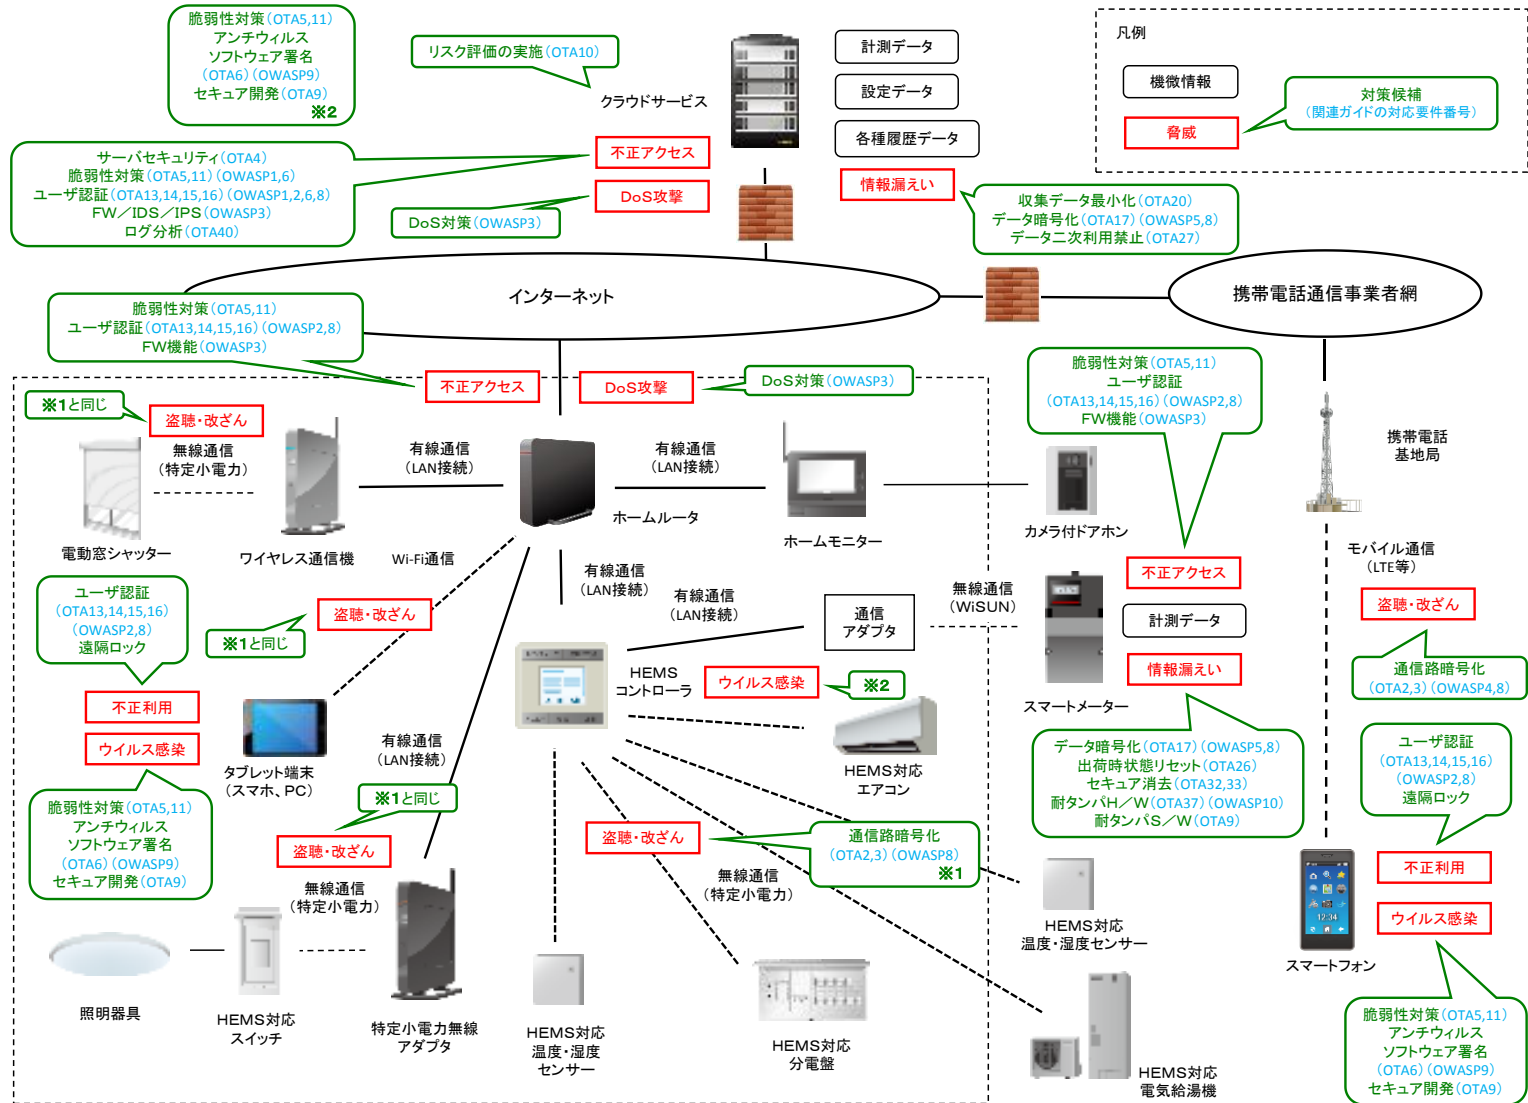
脆弱性対策(OTA5,11)
アンチウィルス
ソフトウェア署名
(OTA6)(OWASP9)
セキュア開発(OTA9)
※2

リスク評価の実施(OTA10)

クラウドサービス

計測データ
設定データ
各種履歴データ

凡例
機微情報
脅威
対策候補
(関連ガイドの対応要件番号)

サーバセキュリティ(OTA4)
脆弱性対策(OTA5,11)(OWASP1,6)
ユーザ認証(OTA13,14,15,16)(OWASP1,2,6,8)
FW／IDS／IPS(OWASP3)
ログ分析(OTA40)

不正アクセス
DoS攻撃
DoS対策(OWASP3)

情報漏えい

収集データ最小化(OTA20)
データ暗号化(OTA17)(OWASP5,8)
データ二次利用禁止(OTA27)

インターネット
携帯電話通信事業者網

脆弱性対策(OTA5,11)
ユーザ認証(OTA13,14,15,16)(OWASP2,8)
FW機能(OWASP3)

不正アクセス
DoS攻撃
DoS対策(OWASP3)

脆弱性対策(OTA5,11)
ユーザ認証
(OTA13,14,15,16)(OWASP2,8)
FW機能(OWASP3)

※1と同じ
盗聴・改ざん
無線通信
(特定小電力)
有線通信
(LAN接続)
有線通信
(LAN接続)
携帯電話
基地局
電動窓シャッター
ワイヤレス通信機
Wi-Fi通信
ホームルータ
ホームモニター
カメラ付ドアホン
モバイル通信
(LTE等)

ユーザ認証
(OTA13,14,15,16)
(OWASP2,8)
遠隔ロック

盗聴・改ざん
※1と同じ
有線通信
(LAN接続)
有線通信
(LAN接続)
通信
アダプタ
無線通信
(WiSUN)
不正アクセス
計測データ
情報漏えい
盗聴・改ざん

不正利用
ウイルス感染

HEMS
コントローラ
ウイルス感染
※2
スマートメーター
通信路暗号化
(OTA2,3)(OWASP4,8)

タブレット端末
(スマホ、PC)
有線通信
(LAN接続)
HEMS対応
エアコン

データ暗号化(OTA17)(OWASP5,8)
出荷時状態リセット(OTA26)
セキュア消去(OTA32,33)
耐タンパH／W(OTA37)(OWASP10)
耐タンパS／W(OTA9)

ユーザ認証
(OTA13,14,15,16)
(OWASP2,8)
遠隔ロック

脆弱性対策(OTA5,11)
アンチウィルス
ソフトウェア署名
(OTA6)(OWASP9)
セキュア開発(OTA9)

※1と同じ
盗聴・改ざん
盗聴・改ざん
通信路暗号化
(OTA2,3)(OWASP8)
※1

不正利用
ウイルス感染

無線通信
(特定小電力)
無線通信
(特定小電力)

HEMS対応
温度・湿度センサー
スマートフォン

照明器具
HEMS対応
スイッチ
特定小電力無線
アダプタ
HEMS対応
温度・湿度
センサー
HEMS対応
分電盤
HEMS対応
電気給湯機

脆弱性対策(OTA5,11)
アンチウィルス
ソフトウェア署名
(OTA6)(OWASP9)
セキュア開発(OTA9)